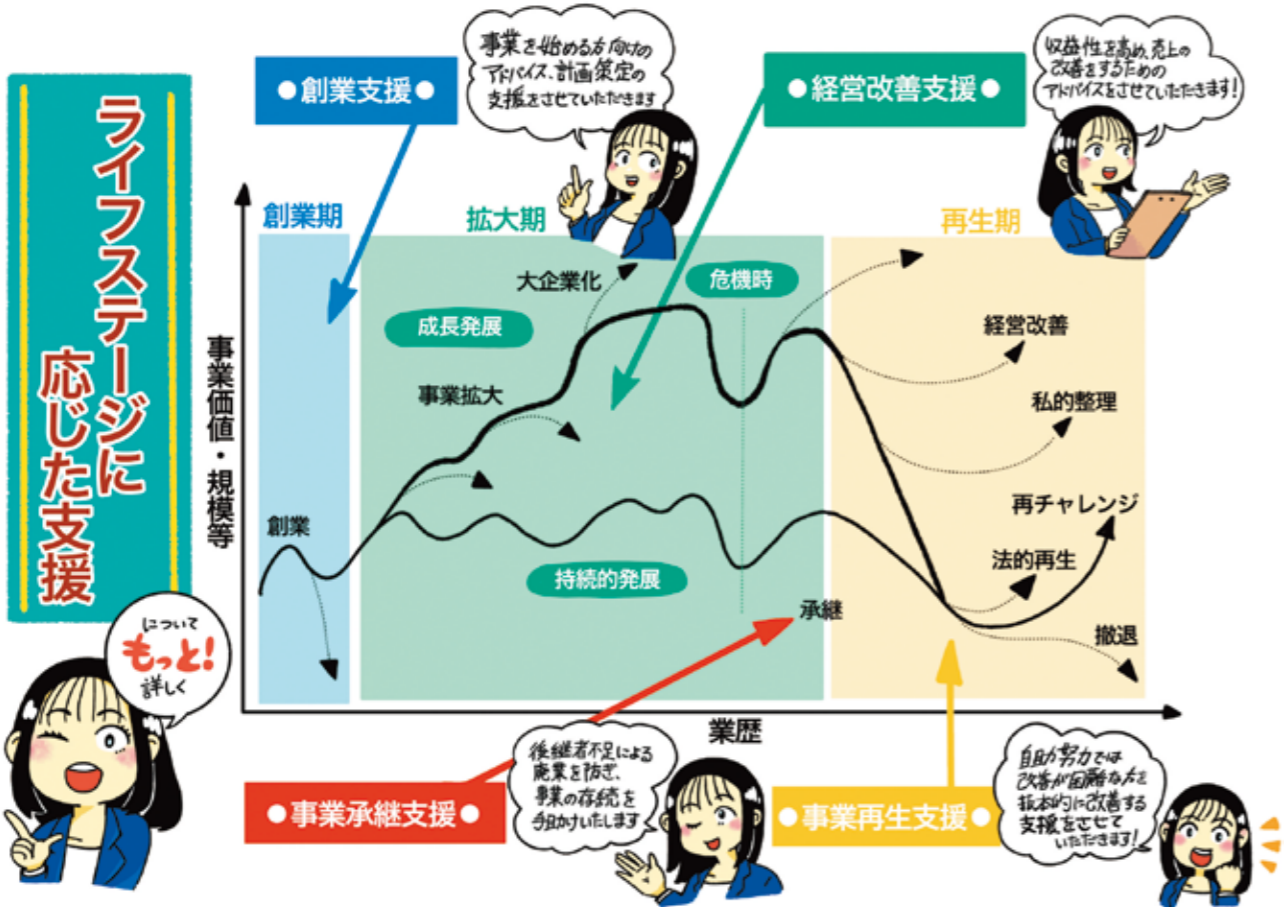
ライフステージに応じた支援

について もっと! 詳しく

●創業支援●

事業を始める方向けのアドバイス、計画策定の支援をさせていただきます

●経営改善支援●

収益性を高め、売上の改善をするためのアドバイスをさせていただきます!

創業期

拡大期

再生期

事業価値・規模等

大企業化

危機時

成長発展

経営改善

事業拡大

私的整理

創業

再チャレンジ

法的再生

持続的発展

承継

撤退

業歴

後継者不足による廃業を防ぎ、事業の存続を手助けいたします

●事業承継支援●

●事業再生支援●

自助努力では改善が困難な方を抜本的に改善する支援をさせていただきます!